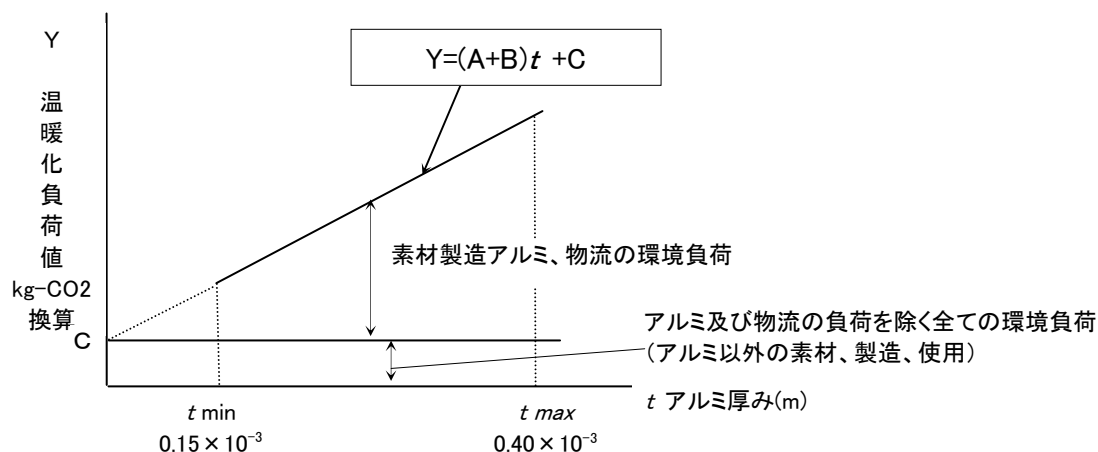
Y

温暖化負荷値 kg-CO2換算

Y=(A+B)$t$ +C

素材製造アルミ、物流の環境負荷

C

アルミ及び物流の負荷を除く全ての環境負荷
(アルミ以外の素材、製造、使用)

$t$ min
$0.15 \times 10^{-3}$

$t$ max
$0.40 \times 10^{-3}$

$t$ アルミ厚み(m)